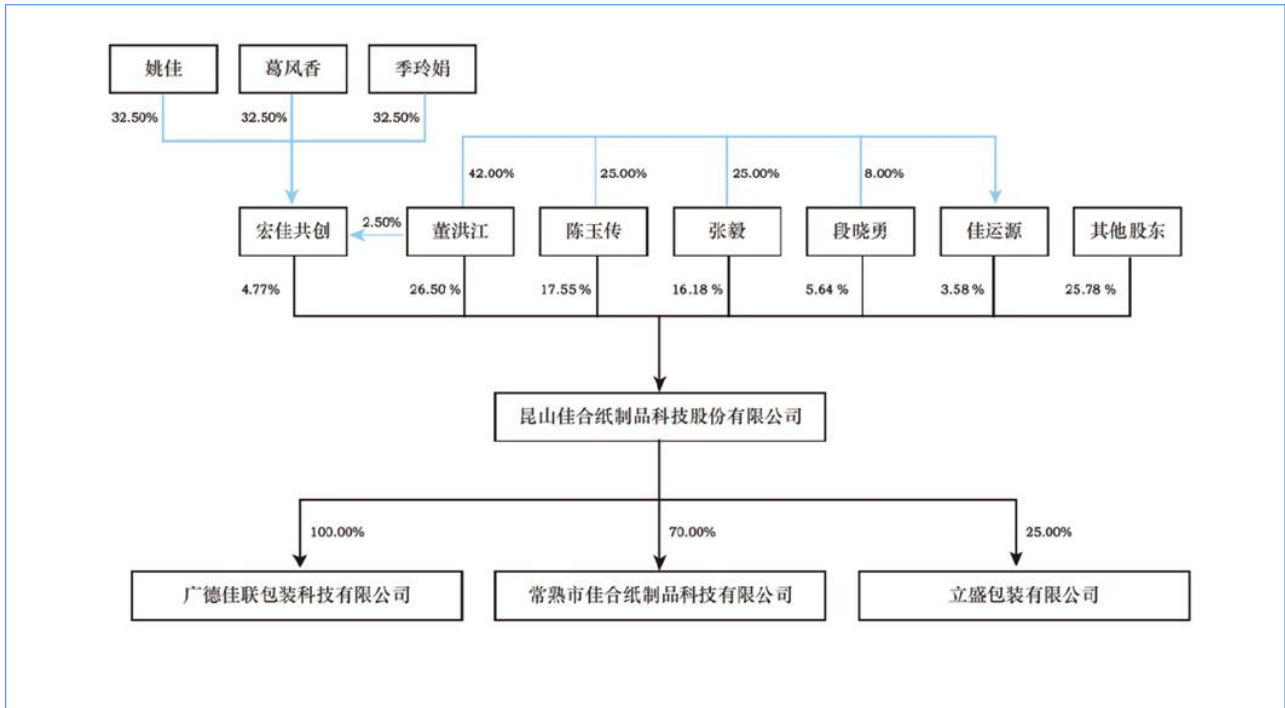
姚佳

葛风香

季玲娟

32.50%

32.50%

32.50%

42.00%

25.00%

25.00%

8.00%

宏佳共创

2.50%

董洪江

陈玉传

张毅

段晓勇

佳运源

其他股东

4.77%

26.50 %

17.55 %

16.18 %

5.64 %

3.58 %

25.78 %

昆山佳合纸制品科技股份有限公司

100.00%

70.00%

25.00%

广德佳联包装科技有限公司

常熟市佳合纸制品科技有限公司

立盛包装有限公司